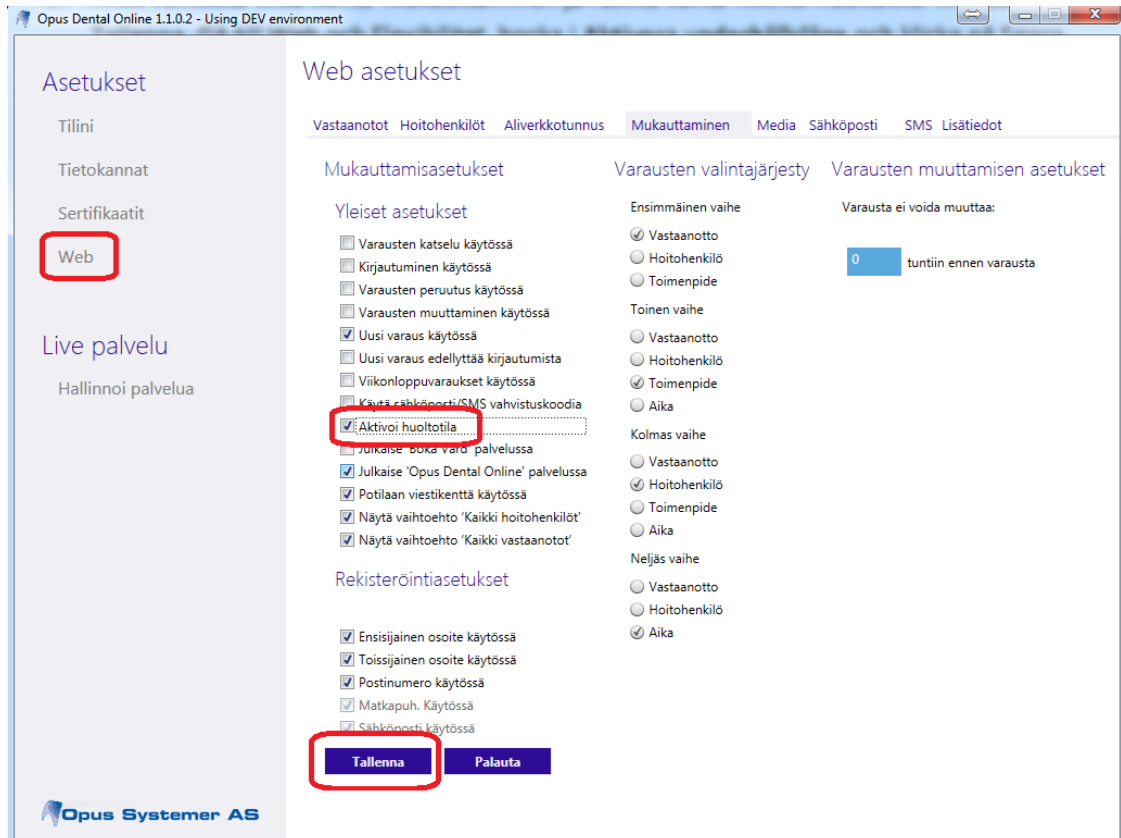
Opus Dental Online 1.1.0.2 - Using DEV environment

Asetukset
Tilini
Tietokannat
Sertifikaatit
Web

Live palvelu
Hallinnoi palvelua

Opus Systemer AS

Web asetukset

Vastaanotot Hoitohenkilöt Aliverkkotunnus Mukauttaminen Media Sähköposti SMS Lisätiedot

Mukauttamisasetukset

Yleiset asetukset

Varausten katselu käytössä
Kirjautuminen käytössä
Varausten peruutus käytössä
Varausten muuttaminen käytössä
Uusi varaus käytössä
Uusi varaus edellyttää kirjautumista
Viikonloppuvaraukset käytössä
Käytä sähköposti/SMS vahvistuskoodia
Aktivoi huoltotila
Julkaise 'Boka Vård' palvelussa
Julkaise 'Opus Dental Online' palvelussa
Potilaan viestikenttä käytössä
Näytä vaihtoehto 'Kaikki hoitohenkilöt'
Näytä vaihtoehto 'Kaikki vastaanotot'

Rekisteröintiasetukset

Ensisijainen osoite käytössä
Toissijainen osoite käytössä
Postinumero käytössä
Matkapuh. Käytössä
Sähköposti käytössä

Tallenna Palauta

Varausten valintajärjesty

Ensimmäinen vaihe
Vastaanotto
Hoitohenkilö
Toimenpide
Toinen vaihe
Vastaanotto
Hoitohenkilö
Toimenpide
Aika
Kolmas vaihe
Vastaanotto
Hoitohenkilö
Toimenpide
Aika
Neljäs vaihe
Vastaanotto
Hoitohenkilö
Aika

Varausten muuttamisen asetukset

Varausta ei voida muuttaa:
0 tuntiin ennen varausta